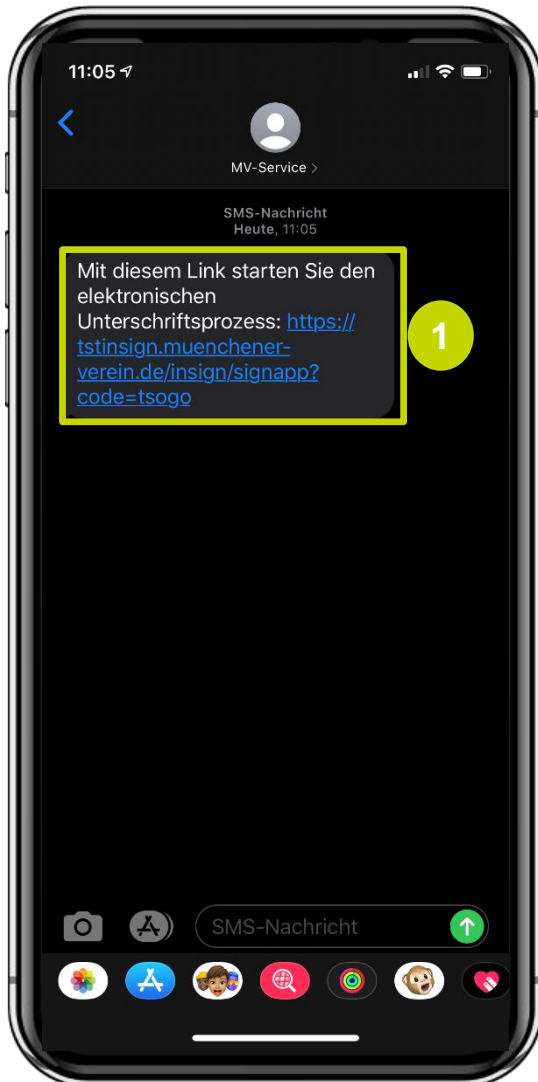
11:05

MV-Service >

SMS-Nachricht
Heute, 11:05

Mit diesem Link starten Sie den elektronischen Unterschriftsprozess: https://tstinsign.muenchener-verein.de/insign/signapp?code=tsogo

1

SMS-Nachricht